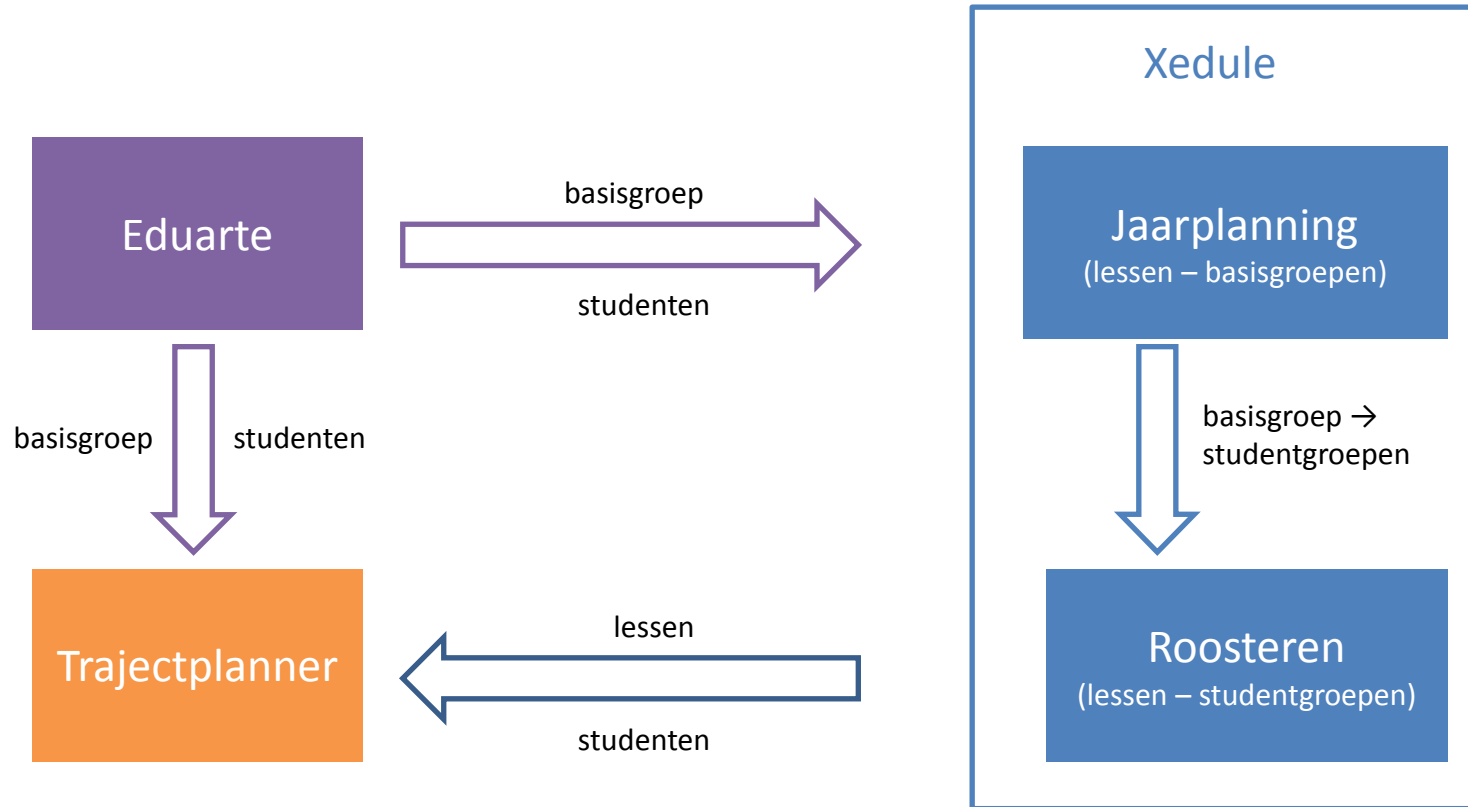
Xedule

Eduarte

basisgroep

studenten

Jaarplanning
(lessen – basisgroepen)

basisgroep

studenten

basisgroep →
studentgroepen

Trajectplanner

lessen

studenten

Roosteren
(lessen – studentgroepen)